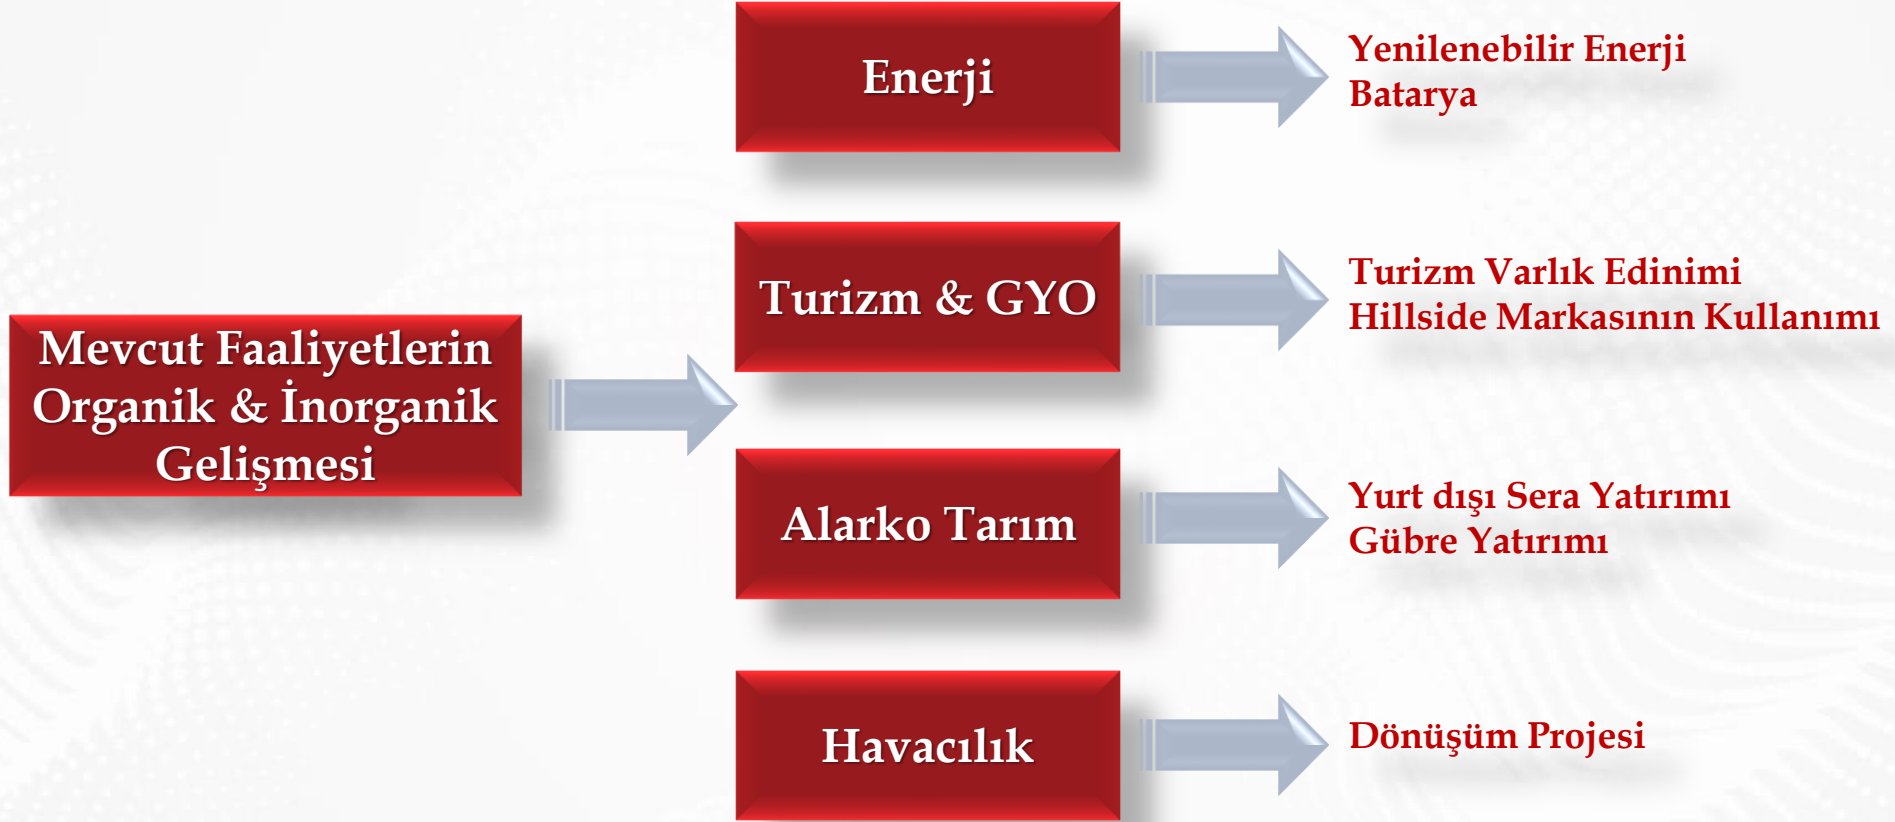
Mevcut Faaliyetlerin Organik & İnorganik Gelişmesi

Enerji

Yenilenebilir Enerji
Batarya

Turizm & GYO

Turizm Varlık Edinimi
Hillside Markasının Kullanımı

Alarko Tarım

Yurt dışı Sera Yatırımı
Gübre Yatırımı

Havacılık

Dönüşüm Projesi